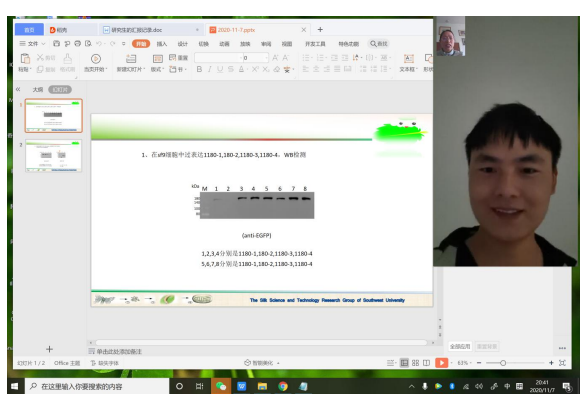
首页 稻壳 研究生的汇报记录.doc 2020-11-7.pptx × +

三 文件 开始 插入 设计 切换 动画 放映 审阅 视图 开发工具 特色功能 Q 查找

粘贴 剪切 复制 格式刷 从当前开始 新建幻灯片 版式 节 重置 0 文本框 形状

大纲 幻灯片

1

2

1、在sf9细胞中过表达1180-1,1180-2,1180-3,1180-4，WB检测

kDa M 1 2 3 4 5 6 7 8

(anti-EGFP)

1,2,3,4分别是1180-1,1180-2,1180-3,1180-4

5,6,7,8分别是1180-1,1180-2,1180-3,1180-4

The Silk Science and Technology Research Group of Southwest University

单击此处添加备注

幻灯片 1 / 2 Office 主题 缺失字体 智能美化 63% 全屏应用 画面设置

在这里输入你要搜索的内容

20:41
2020/11/7